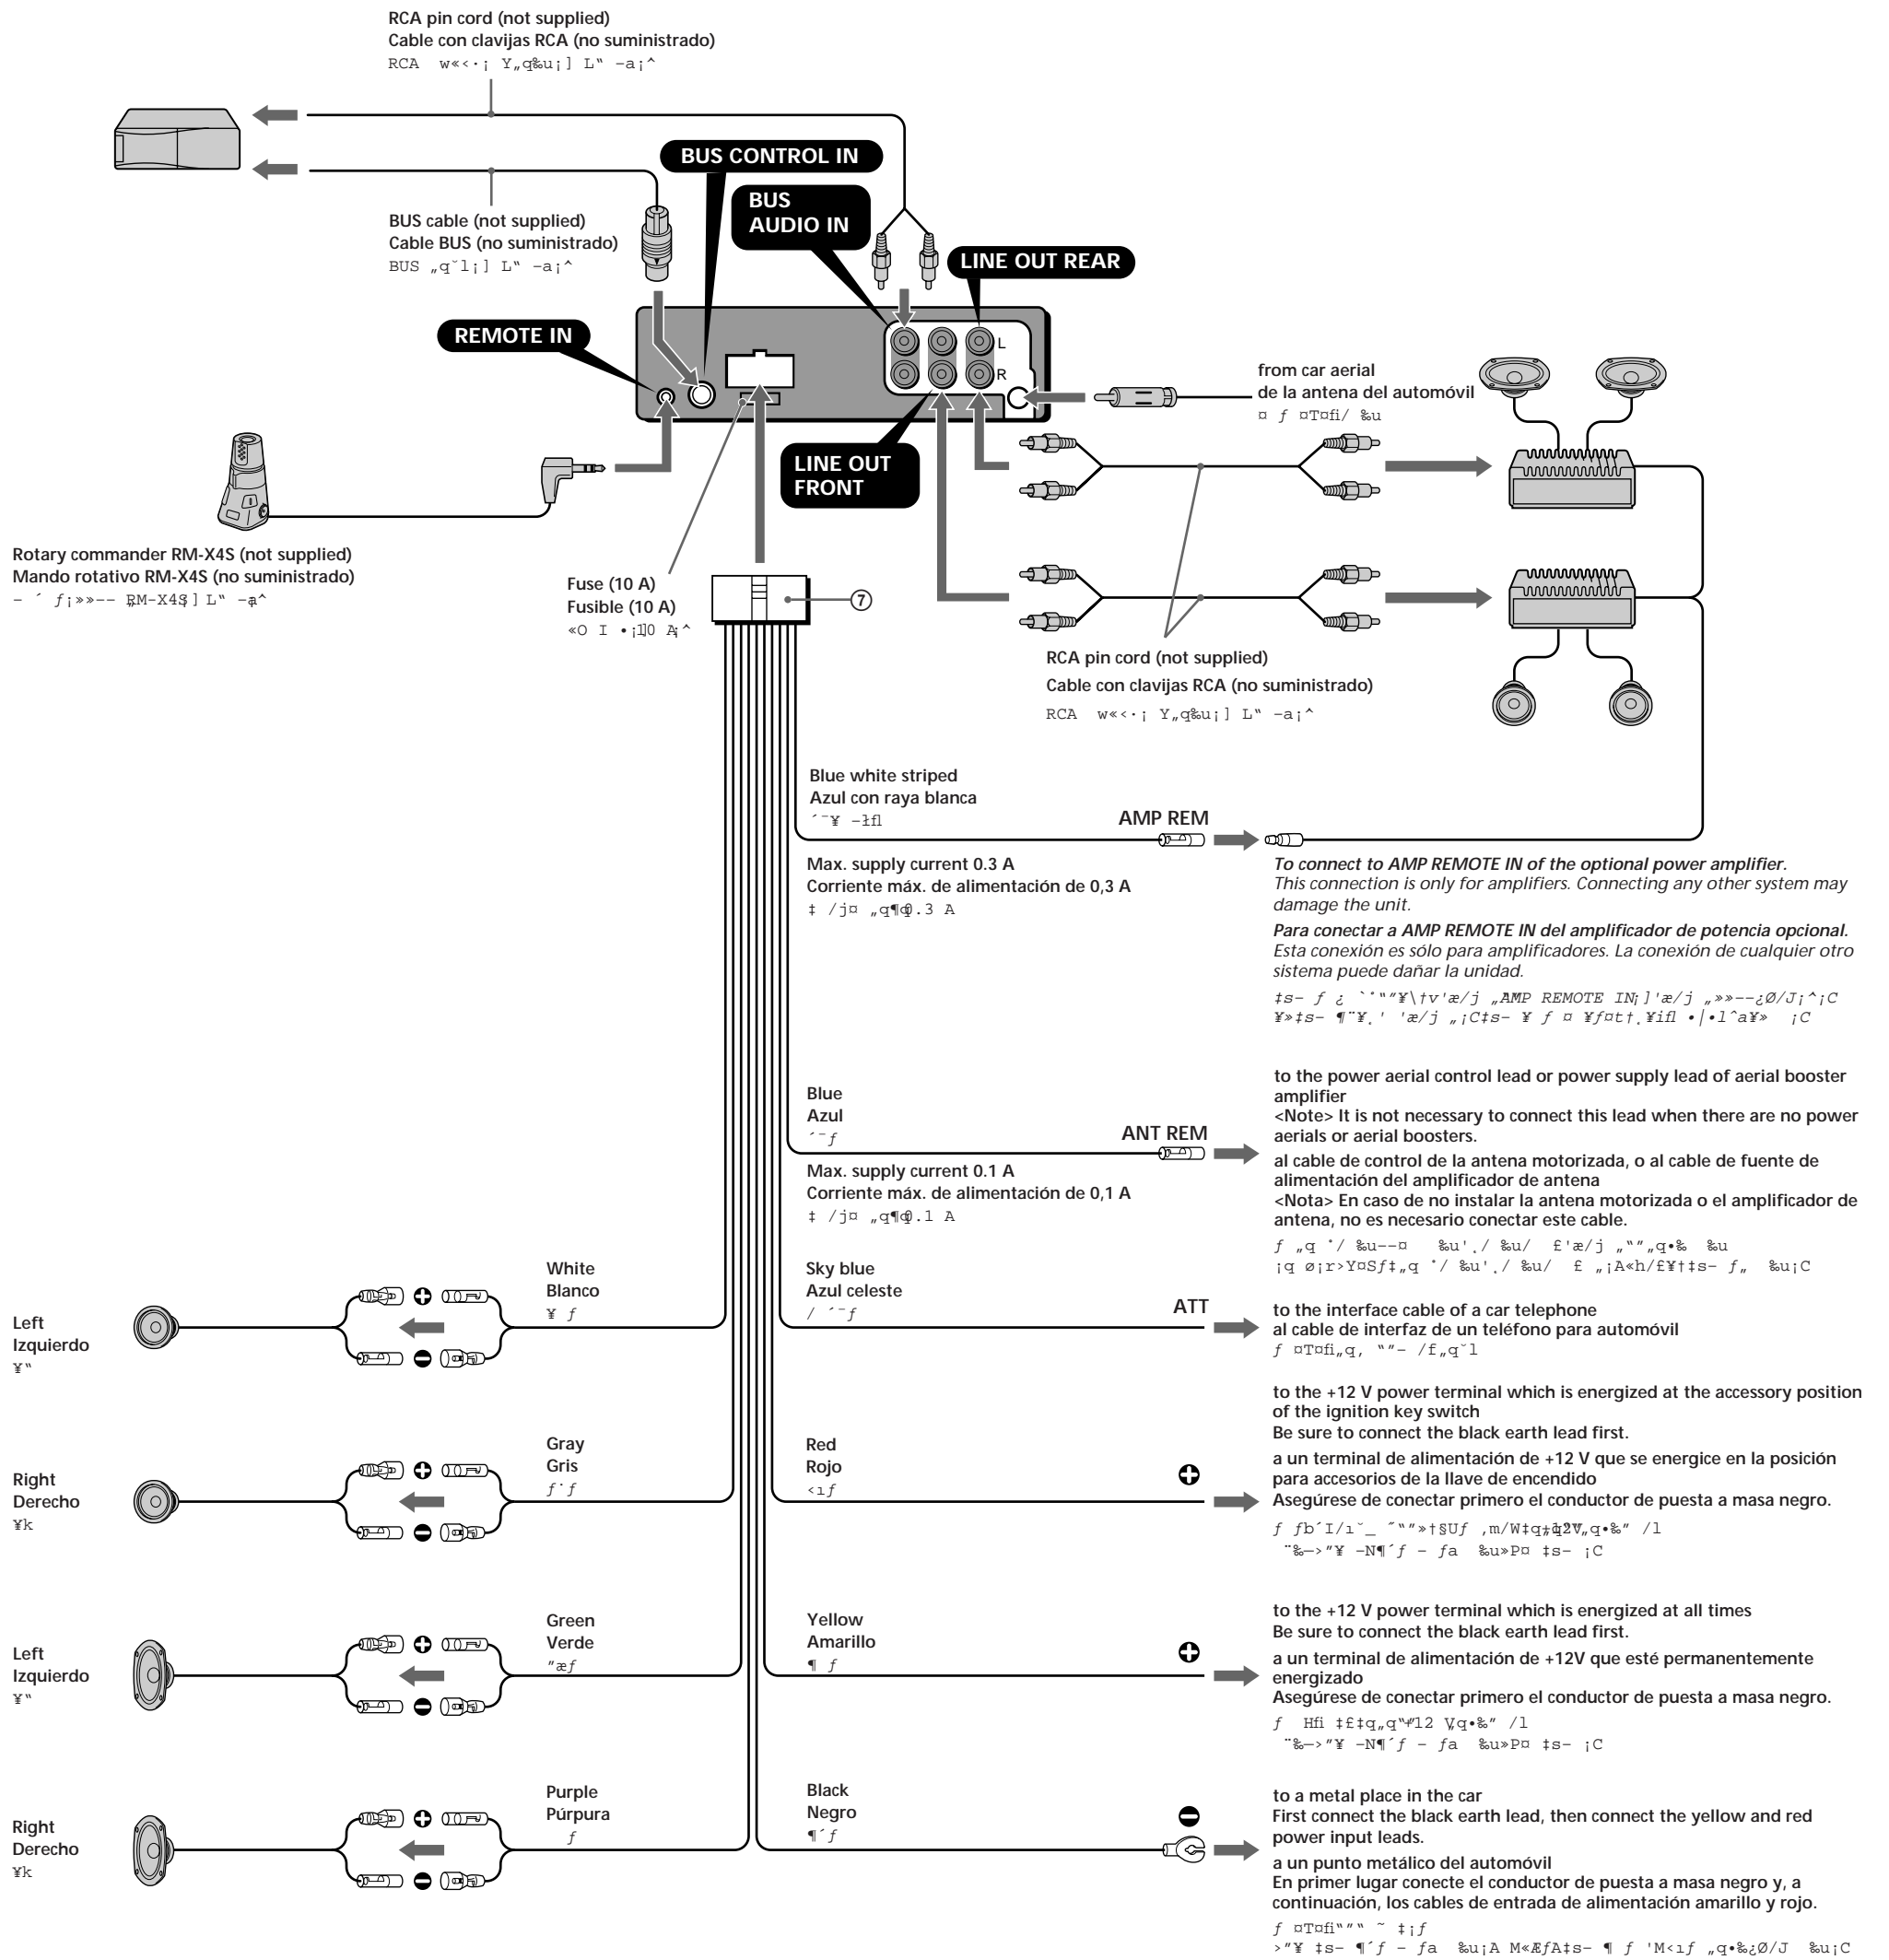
RCA pin cord (not supplied)
Cable con clavijas RCA (no suministrado)
RCA w«‹·¡ Y„q‰u¡] L‥ –a¡^

BUS CONTROL IN

BUS AUDIO IN

BUS cable (not supplied)
Cable BUS (no suministrado)
BUS „qˇl¡] L‥ –a¡^

LINE OUT REAR

REMOTE IN

L
R

from car aerial
de la antena del automóvil
¤ ƒ ¤T¤fi/ ‰u

LINE OUT FRONT

Rotary commander RM-X4S (not supplied)
Mando rotativo RM-X4S (no suministrado)
– ´ ƒ¡»»–– RM-X4S ] L‥ –a¡^

Fuse (10 A)
Fusible (10 A)
«O I •¡10 A¡^

7

RCA pin cord (not supplied)
Cable con clavijas RCA (no suministrado)
RCA w«‹·¡ Y„q‰u¡] L‥ –a¡^

Blue white striped
Azul con raya blanca
´¯¥ –łfl

AMP REM

Max. supply current 0.3 A
Corriente máx. de alimentación de 0,3 A
‡ /j¤ „q¶Φ.3 A

To connect to AMP REMOTE IN of the optional power amplifier.
This connection is only for amplifiers. Connecting any other system may damage the unit.

Para conectar a AMP REMOTE IN del amplificador de potencia opcional.
Esta conexión es sólo para amplificadores. La conexión de cualquier otro sistema puede dañar la unidad.
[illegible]

Blue
Azul
´¯ƒ

ANT REM

Max. supply current 0.1 A
Corriente máx. de alimentación de 0,1 A
‡ /j¤ „q¶Φ.1 A

to the power aerial control lead or power supply lead of aerial booster amplifier
<Note> It is not necessary to connect this lead when there are no power aerials or aerial boosters.
al cable de control de la antena motorizada, o al cable de fuente de alimentación del amplificador de antena
<Nota> En caso de no instalar la antena motorizada o el amplificador de antena, no es necesario conectar este cable.
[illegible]

White
Blanco
¥ ƒ

Sky blue
Azul celeste
/ ´¯ƒ

ATT

to the interface cable of a car telephone
al cable de interfaz de un teléfono para automóvil
ƒ ¤T¤fi„q, “”– /ƒ„qˇl

Left
Izquierdo
¥‟

Gray
Gris
ƒ˙ƒ

Red
Rojo
‹ıƒ

to the +12 V power terminal which is energized at the accessory position of the ignition key switch
Be sure to connect the black earth lead first.
a un terminal de alimentación de +12 V que se energice en la posición para accesorios de la llave de encendido
Asegúrese de conectar primero el conductor de puesta a masa negro.
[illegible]

Right
Derecho
¥k

Green
Verde
”æƒ

Yellow
Amarillo
¶ ƒ

to the +12 V power terminal which is energized at all times
Be sure to connect the black earth lead first.
a un terminal de alimentación de +12V que esté permanentemente energizado
Asegúrese de conectar primero el conductor de puesta a masa negro.
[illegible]

Left
Izquierdo
¥‟

Purple
Púrpura
ƒ

Black
Negro
¶´ƒ

to a metal place in the car
First connect the black earth lead, then connect the yellow and red power input leads.
a un punto metálico del automóvil
En primer lugar conecte el conductor de puesta a masa negro y, a continuación, los cables de entrada de alimentación amarillo y rojo.
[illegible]

Right
Derecho
¥k